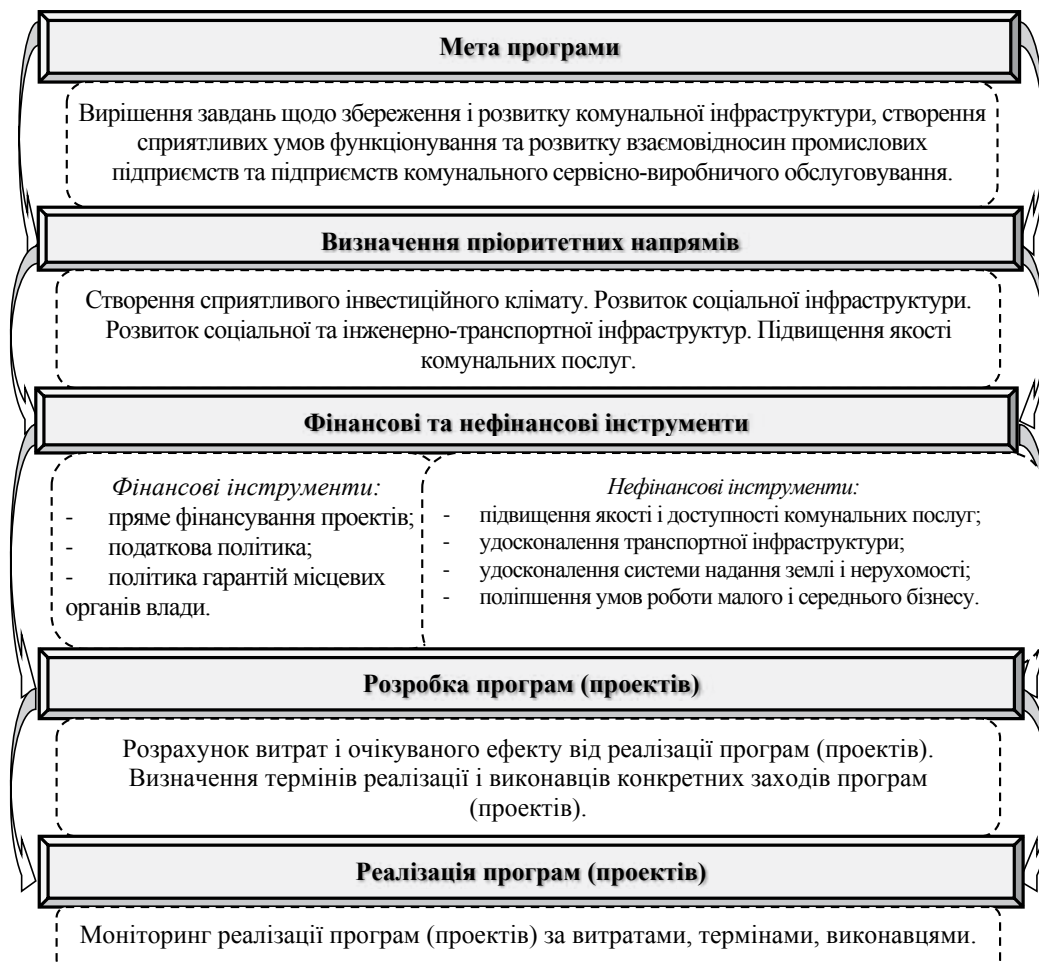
Мета програми

Вирішення завдань щодо збереження і розвитку комунальної інфраструктури, створення сприятливих умов функціонування та розвитку взаємовідносин промислових підприємств та підприємств комунального сервісно-виробничого обслуговування.

Визначення пріоритетних напрямів

Створення сприятливого інвестиційного клімату. Розвиток соціальної інфраструктури. Розвиток соціальної та інженерно-транспортної інфраструктур. Підвищення якості комунальних послуг.

Фінансові та нефінансові інструменти

Фінансові інструменти:
- пряме фінансування проектів;
- податкова політика;
- політика гарантій місцевих органів влади.

Нефінансові інструменти:
- підвищення якості і доступності комунальних послуг;
- удосконалення транспортної інфраструктури;
- удосконалення системи надання землі і нерухомості;
- поліпшення умов роботи малого і середнього бізнесу.

Розробка програм (проектів)

Розрахунок витрат і очікуваного ефекту від реалізації програм (проектів). Визначення термінів реалізації і виконавців конкретних заходів програм (проектів).

Реалізація програм (проектів)

Моніторинг реалізації програм (проектів) за витратами, термінами, виконавцями.